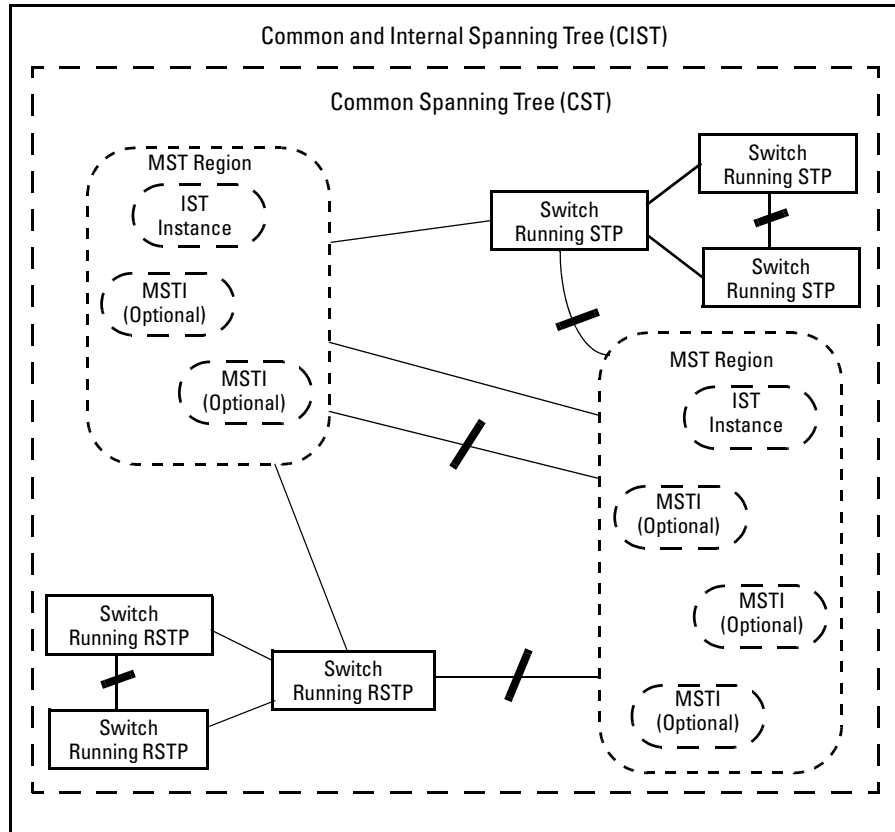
Common and Internal Spanning Tree (CIST)

Common Spanning Tree (CST)

MST Region

IST Instance

MSTI (Optional)

MSTI (Optional)

Switch Running STP

Switch Running STP

Switch Running STP

MST Region

IST Instance

MSTI (Optional)

MSTI (Optional)

MSTI (Optional)

Switch Running RSTP

Switch Running RSTP

Switch Running RSTP